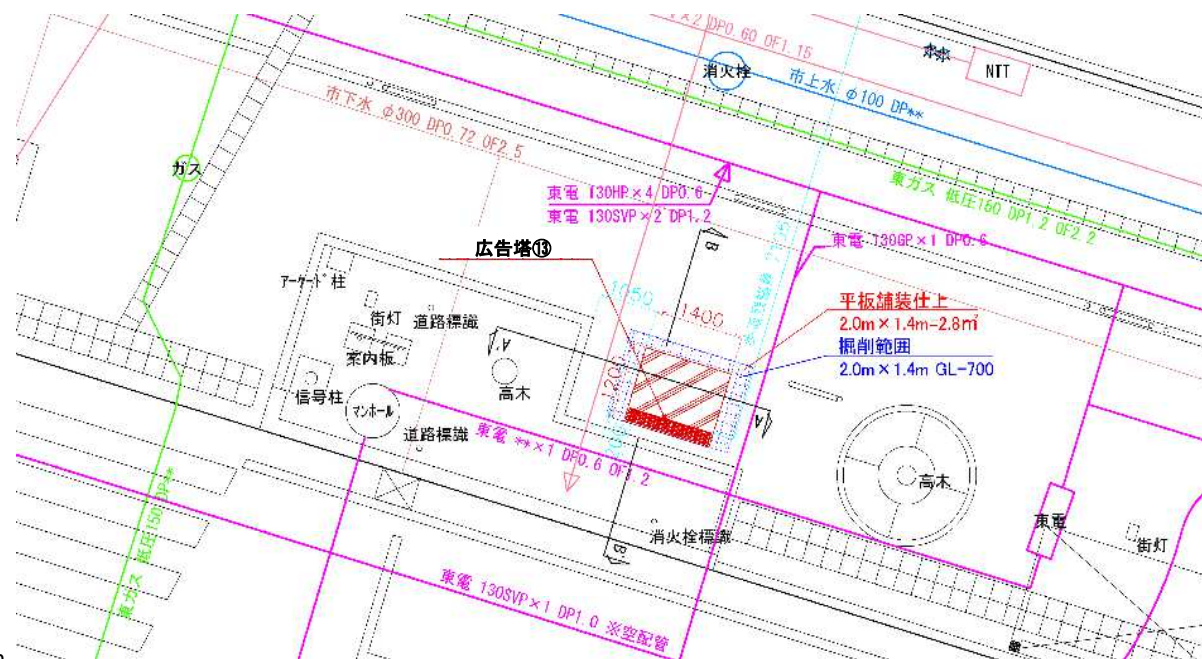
×2 DP0.60 OF1.15
消火栓
市上水 φ100 DP**
NTT
市下水 φ300 DP0.72 OF2.5
ガス
東電 130HP×4 DP0.6
東電 130SVP×2 DP1.2
東ガス 低圧150 DP1.2 OF2.2
東電 130GP×1 DP0.6
広告塔⑬
B
アーケード柱
街灯
道路標識
案内板
A
1050
1400
平板舗装仕上
2.0m×1.4m=2.8㎡
掘削範囲
2.0m×1.4m GL-700
1200
信号柱
マンホール
高木
道路標識
東電 **×1 DP0.6 OF1.2
A
高木
東電
B
消火栓標識
街灯
東ガス 低圧150 DP**
東電 130SVP×1 DP1.0 ※空配管